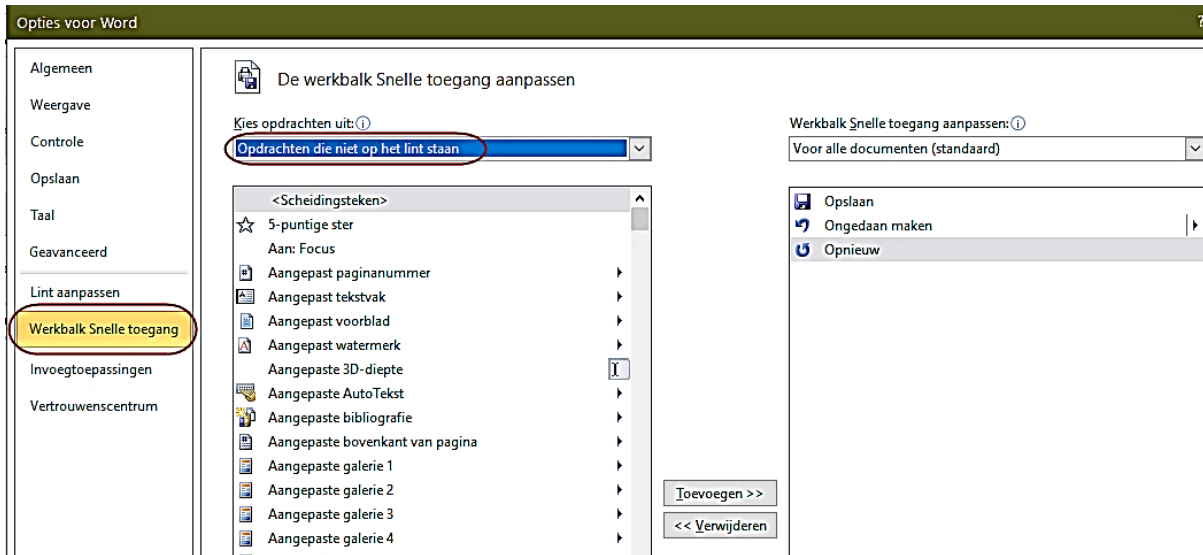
Opties voor Word

?

Algemeen
Weergave
Controle
Opslaan
Taal
Geavanceerd
Lint aanpassen
Werkbalk Snelle toegang
Invoegtoepassingen
Vertrouwenscentrum

De werkbalk Snelle toegang aanpassen

Kies opdrachten uit: ⓘ
Opdrachten die niet op het lint staan

<Scheidingsteken>
5-puntige ster
Aan: Focus
Aangepast paginanummer
Aangepast tekstvak
Aangepast voorblad
Aangepast watermerk
Aangepaste 3D-diepte
Aangepaste AutoTekst
Aangepaste bibliografie
Aangepaste bovenkant van pagina
Aangepaste galerie 1
Aangepaste galerie 2
Aangepaste galerie 3
Aangepaste galerie 4

Toevoegen >>
<< Verwijderen

Werkbalk Snelle toegang aanpassen: ⓘ
Voor alle documenten (standaard)

Opslaan
Ongedaan maken
Opnieuw